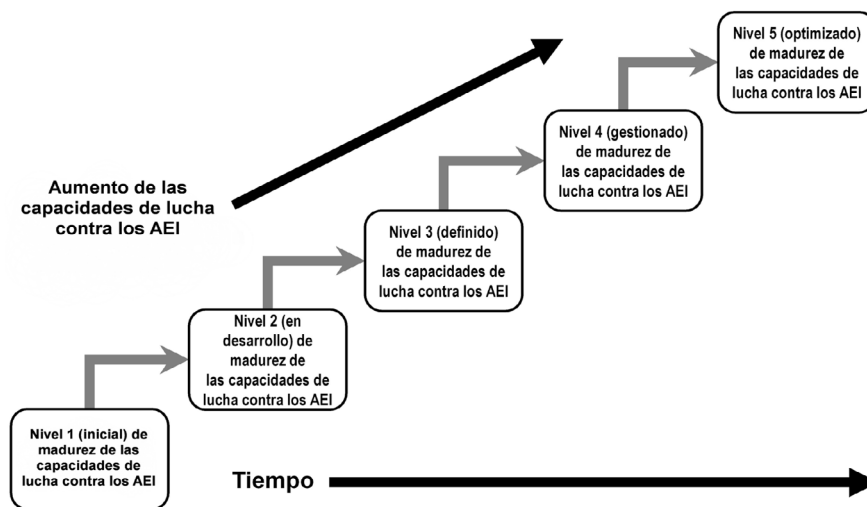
Nivel 5 (optimizado) de madurez de las capacidades de lucha contra los AEI

Aumento de las capacidades de lucha contra los AEI

Nivel 4 (gestionado) de madurez de las capacidades de lucha contra los AEI

Nivel 3 (definido) de madurez de las capacidades de lucha contra los AEI

Nivel 2 (en desarrollo) de madurez de las capacidades de lucha contra los AEI

Nivel 1 (inicial) de madurez de las capacidades de lucha contra los AEI

Tiempo